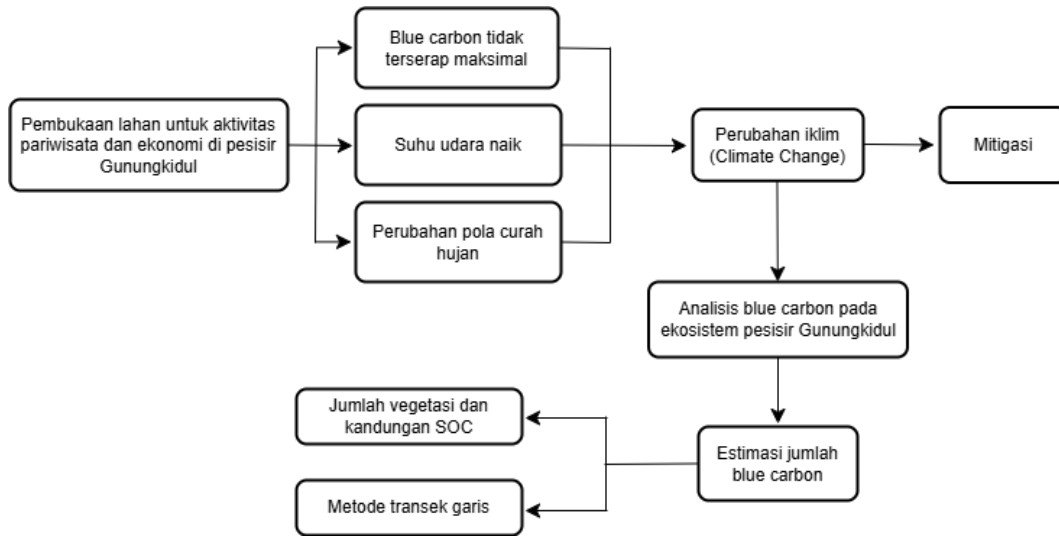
Pembukaan lahan untuk aktivitas pariwisata dan ekonomi di pesisir Gunungkidul

Blue carbon tidak terserap maksimal

Suhu udara naik

Perubahan pola curah hujan

Perubahan iklim (Climate Change)

Mitigasi

Analisis blue carbon pada ekosistem pesisir Gunungkidul

Estimasi jumlah blue carbon

Jumlah vegetasi dan kandungan SOC

Metode transek garis